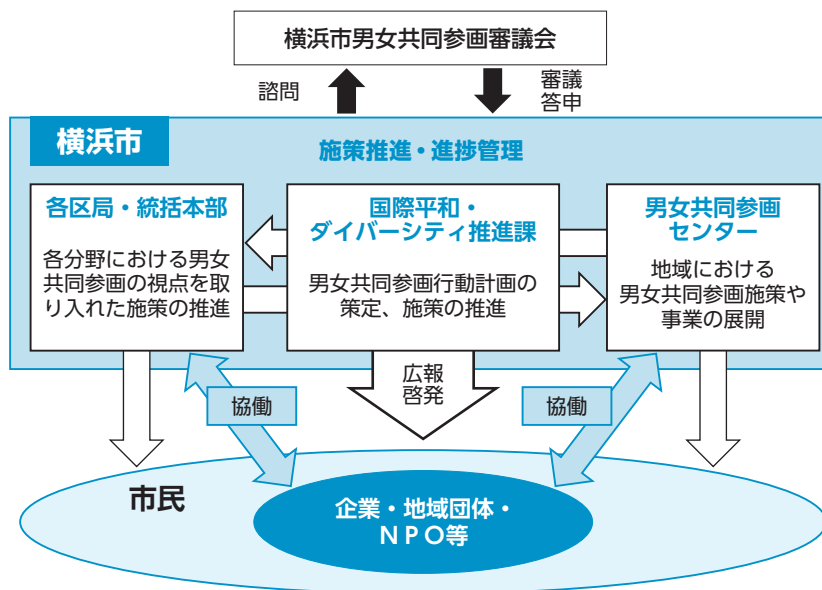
横浜市男女共同参画審議会

諮問

審議
答申

横浜市

施策推進・進捗管理

各区局・統括本部

各分野における男女共同参画の視点を取り入れた施策の推進

国際平和・
ダイバーシティ推進課

男女共同参画行動計画の策定、施策の推進

男女共同参画
センター

地域における
男女共同参画施策や
事業の展開

広報
啓発

協働

協働

市民

企業・地域団体・
NPO等